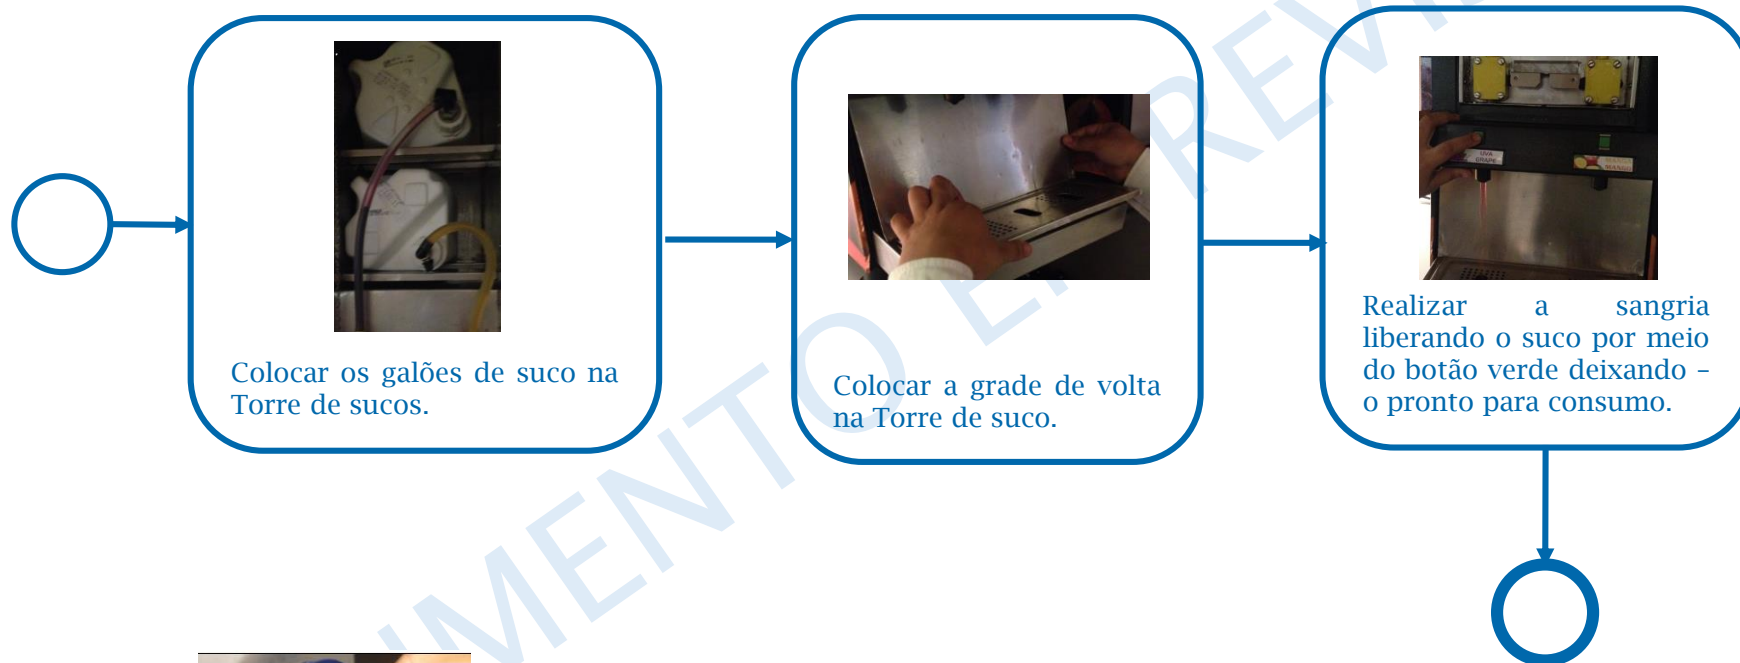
Colocar os galões de suco na Torre de sucos.

Colocar a grade de volta na Torre de suco.

UVA GRAPE

Realizar a sangria liberando o suco por meio do botão verde deixando – o pronto para consumo.

MENTO EM REV